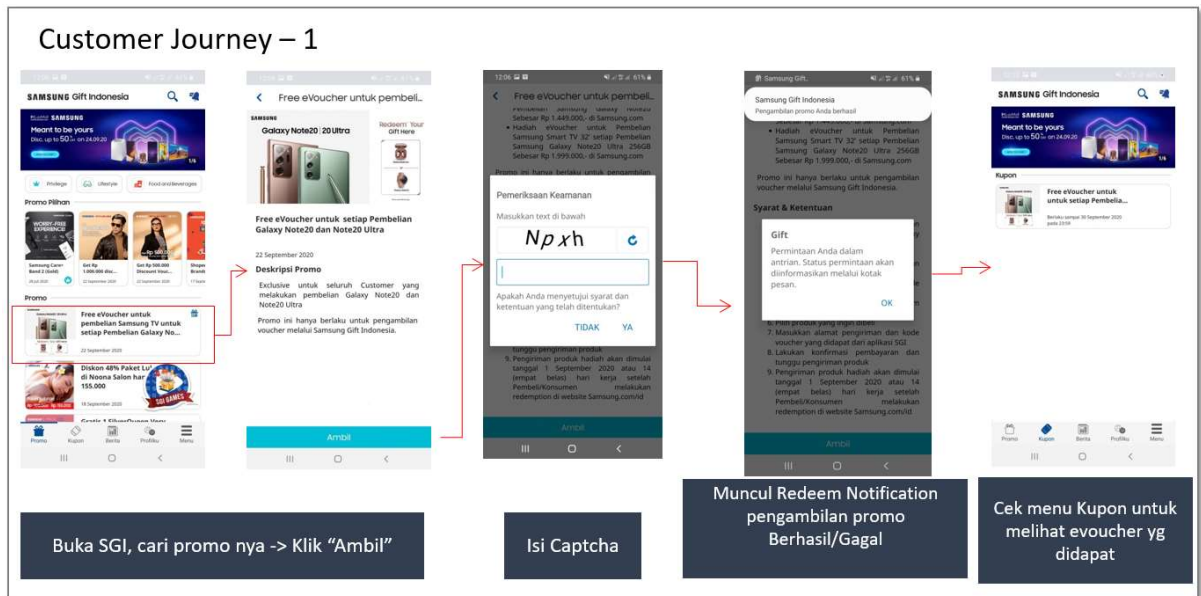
Customer Journey – 1

SAMSUNG Gift Indonesia

Meant to be yours

Disc. up to 50% on 24.09.20

Privilege

Lifestyle

Food and Beverages

Promo Pilihan

WORRY-FREE EXPERIENCE

Samsung Care+ Band 2 (Gold)

Get Rp 1.000.000 disc...

Get Rp 500.000 Discount Voucher...

Promo

Free eVoucher untuk pembelian Samsung TV untuk setiap Pembelian Galaxy No...

22 September 2020

Diskon 48% Paket Lu... di Noona Salon har... 155.000

18 September 2020

SGI GAMES

Promo Kupon Berita Profilku Menu

Free eVoucher untuk pembelia...

Galaxy Note20 | 20 Ultra

Redeem Your Gift Here

Free eVoucher untuk setiap Pembelian Galaxy Note20 dan Note20 Ultra

22 September 2020

Deskripsi Promo

Exclusive untuk seluruh Customer yang melakukan pembelian Galaxy Note20 dan Note20 Ultra

Promo ini hanya berlaku untuk pengambilan voucher melalui Samsung Gift Indonesia.

Ambil

12:06 61%

Free eVoucher untuk pembeli...

Pembelian Samsung Galaxy Note20 Sebesar Rp 1.449.000,- di Samsung.com

Hadiah eVoucher untuk Pembelian Samsung Smart TV 32" setiap Pembelian Samsung Galaxy Note20 Ultra 256GB Sebesar Rp 1.999.000,- di Samsung.com

Promo ini hanya berlaku untuk pengambilan

Pemeriksaan Keamanan

Masukkan text di bawah

Npxh

Apakah Anda menyetujui syarat dan ketentuan yang telah ditentukan?

TIDAK YA

tunggu pengiriman produk

9. Pengiriman produk hadiah akan dimulai tanggal 1 September 2020 atau 14 (empat belas) hari kerja setelah Pembeli/Konsumen melakukan redemption di website Samsung.com/id

Ambil

Samsung Gift... 61%

Samsung Gift Indonesia

Pengambilan promo Anda berhasil

Hadiah eVoucher untuk Pembelian Samsung Smart TV 32" setiap Pembelian Samsung Galaxy Note20 Ultra 256GB Sebesar Rp 1.999.000,- di Samsung.com

Promo ini hanya berlaku untuk pengambilan voucher melalui Samsung Gift Indonesia.

Syarat & Ketentuan

Gift

Permintaan Anda dalam antrian. Status permintaan akan diinformasikan melalui kotak pesan.

OK

6. Pilih produk yang ingin dibeli

7. Masukkan alamat pengiriman dan kode voucher yang didapat dari aplikasi SGI

8. Lakukan konfirmasi pembayaran dan tunggu pengiriman produk

9. Pengiriman produk hadiah akan dimulai tanggal 1 September 2020 atau 14 (empat belas) hari kerja setelah Pembeli/Konsumen melakukan redemption di website Samsung.com/id

Ambil

SAMSUNG Gift Indonesia

Meant to be yours

Disc. up to 50% on 24.09.20

Kupon

Free eVoucher untuk untuk setiap Pembelia...

Berlaku sampai 30 September 2020 pada 23:59

Promo Kupon Berita Profilku Menu

Buka SGI, cari promo nya -> Klik “Ambil”

Isi Captcha

Muncul Redeem Notification pengambilan promo Berhasil/Gagal

Cek menu Kupon untuk melihat evoucher yg didapat